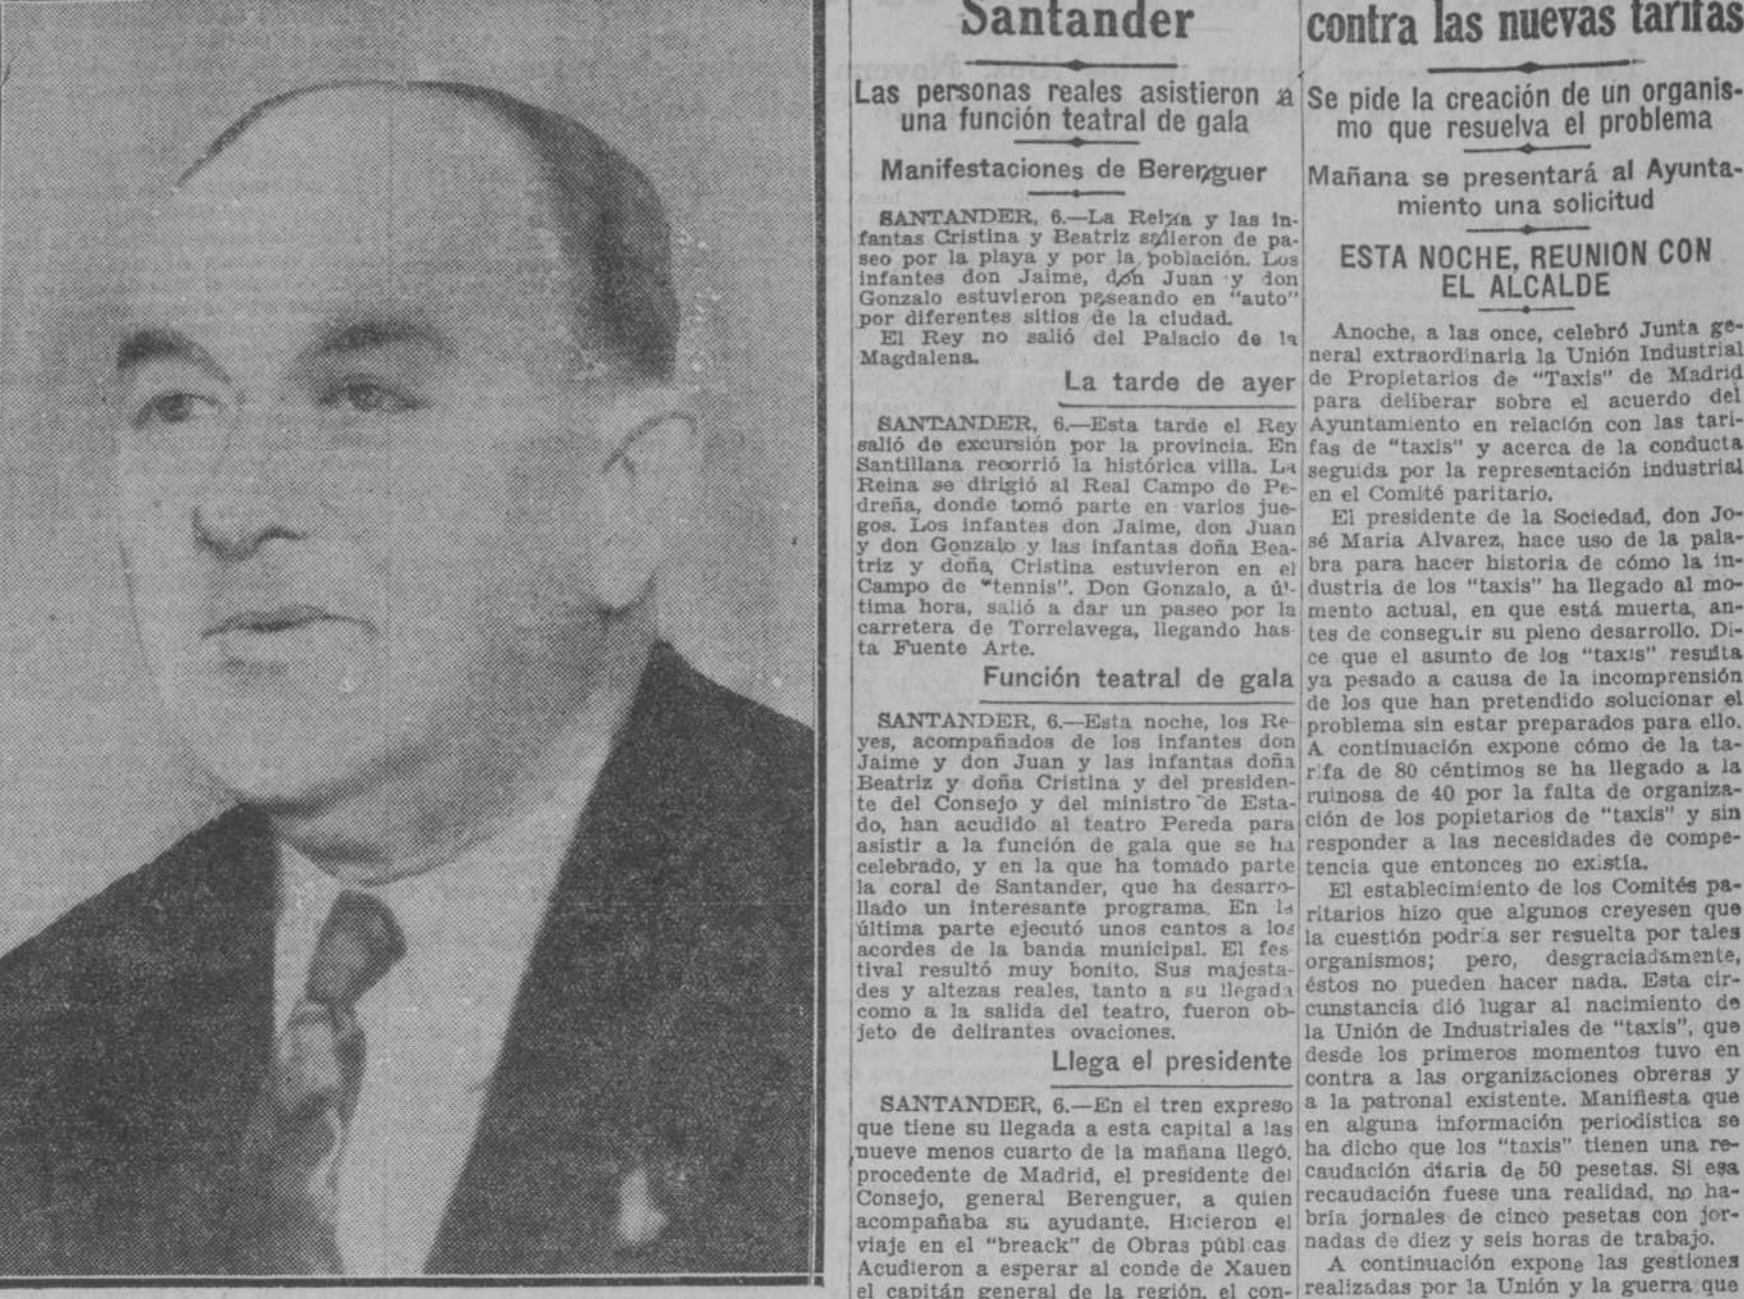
Santander

Las personas reales asistieron a una función teatral de gala

Manifestaciones de Berenguer

SANTANDER, 6.—La Reina y las infantas Cristina y Beatriz salieron de paseo por la playa y por la población. Los infantes don Jaime, don Juan y don Gonzalo estuvieron paseando en "auto" por diferentes sitios de la ciudad.

El Rey no salió del Palacio de la Magdalena.

La tarde de ayer

SANTANDER, 6.—Esta tarde el Rey salió de excursión por la provincia. En Santillana recorrió la histórica villa. La Reina se dirigió al Real Campo de Pedreña, donde tomó parte en varios juegos. Los infantes don Jaime, don Juan y don Gonzalo y las infantas doña Beatriz y doña Cristina estuvieron en el Campo de "tennis". Don Gonzalo, a última hora, salió a dar un paseo por la carretera de Torrelavega, llegando hasta Fuente Arte.

Función teatral de gala

SANTANDER, 6.—Esta noche, los Reyes, acompañados de los infantes don Jaime y don Juan y las infantas doña Beatriz y doña Cristina y del presidente del Consejo y del ministro de Estado, han acudido al teatro Pereda para asistir a la función de gala que se ha celebrado, y en la que ha tomado parte la coral de Santander, que ha desarrollado un interesante programa. En la última parte ejecutó unos cantos a los acordes de la banda municipal. El festival resultó muy bonito. Sus majestades y altezas reales, tanto a su llegada como a la salida del teatro, fueron objeto de delirantes ovaciones.

Llega el presidente

SANTANDER, 6.—En el tren expreso que tiene su llegada a esta capital a las nueve menos cuarto de la mañana llegó, procedente de Madrid, el presidente del Consejo, general Berenguer, a quien acompañaba su ayudante. Hicieron el viaje en el "breack" de Obras públicas. Acudieron a esperar al conde de Xauen el capitán general de la región, el con-

contra las nuevas tarifas

Se pide la creación de un organismo que resuelva el problema

Mañana se presentará al Ayuntamiento una solicitud

ESTA NOCHE, REUNION CON EL ALCALDE

Anoche, a las once, celebró Junta general extraordinaria la Unión Industrial de Propietarios de "Taxis" de Madrid para deliberar sobre el acuerdo del Ayuntamiento en relación con las tarifas de "taxis" y acerca de la conducta seguida por la representación industrial en el Comité paritario.

El presidente de la Sociedad, don José María Alvarez, hace uso de la palabra para hacer historia de cómo la industria de los "taxis" ha llegado al momento actual, en que está muerta, antes de conseguir su pleno desarrollo. Dice que el asunto de los "taxis" resulta ya pesado a causa de la incomprensión de los que han pretendido solucionar el problema sin estar preparados para ello. A continuación expone cómo de la tarifa de 80 céntimos se ha llegado a la ruinosa de 40 por la falta de organización de los popietarios de "taxis" y sin responder a las necesidades de competencia que entonces no existía.

El establecimiento de los Comités paritarios hizo que algunos creyesen que la cuestión podría ser resuelta por tales organismos; pero, desgraciadamente, éstos no pueden hacer nada. Esta circunstancia dió lugar al nacimiento de la Unión de Industriales de "taxis", que desde los primeros momentos tuvo en contra a las organizaciones obreras y a la patronal existente. Manifiesta que en alguna información periodística se ha dicho que los "taxis" tienen una recaudación diaria de 50 pesetas. Si esa recaudación fuese una realidad, no habría jornales de cinco pesetas con jornadas de diez y seis horas de trabajo.

A continuación expone las gestiones realizadas por la Unión y la guerra que